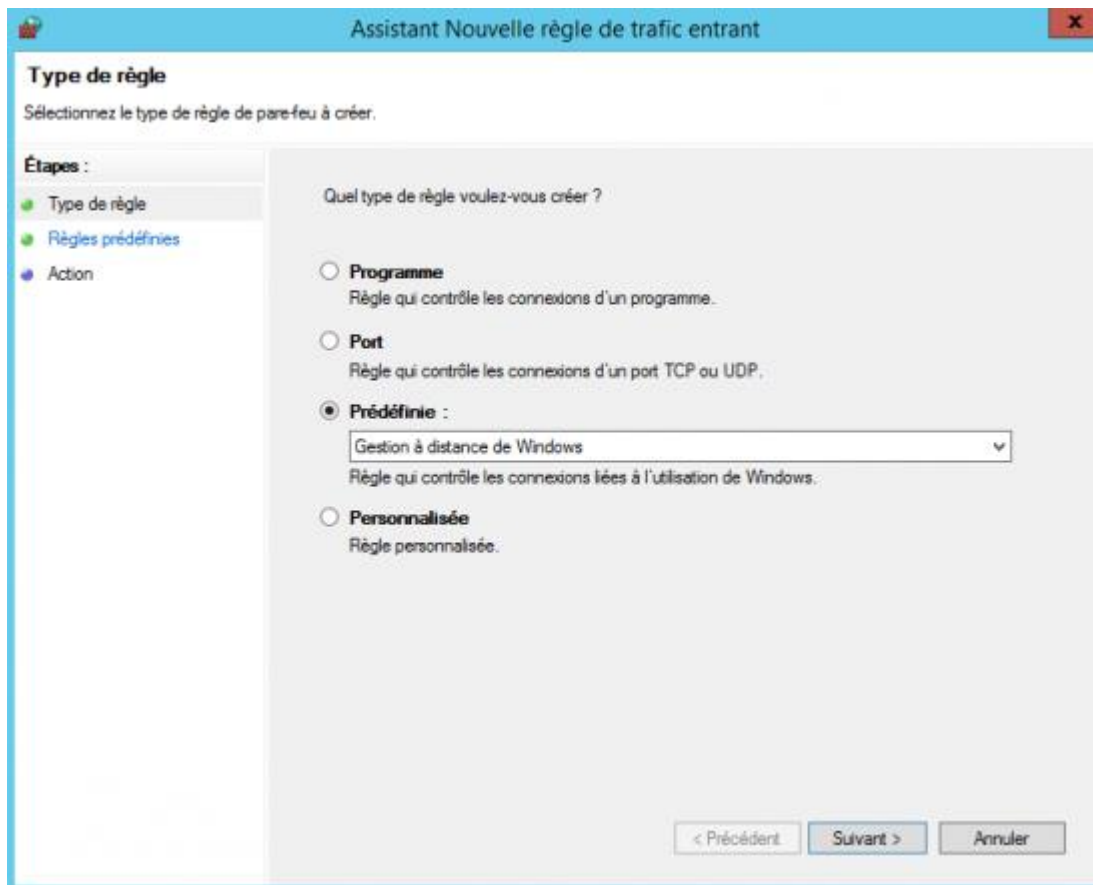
Assistant Nouvelle règle de trafic entrant

x

Type de règle

Sélectionnez le type de règle de pare-feu à créer.

Étapes :

Type de règle

Règles prédéfinies

Action

Quel type de règle voulez-vous créer ?

Programme

Règle qui contrôle les connexions d'un programme.

Port

Règle qui contrôle les connexions d'un port TCP ou UDP.

Prédéfinie :

Gestion à distance de Windows

Règle qui contrôle les connexions liées à l'utilisation de Windows.

Personnalisée

Règle personnalisée.

< Précédent

Suivant >

Annuler